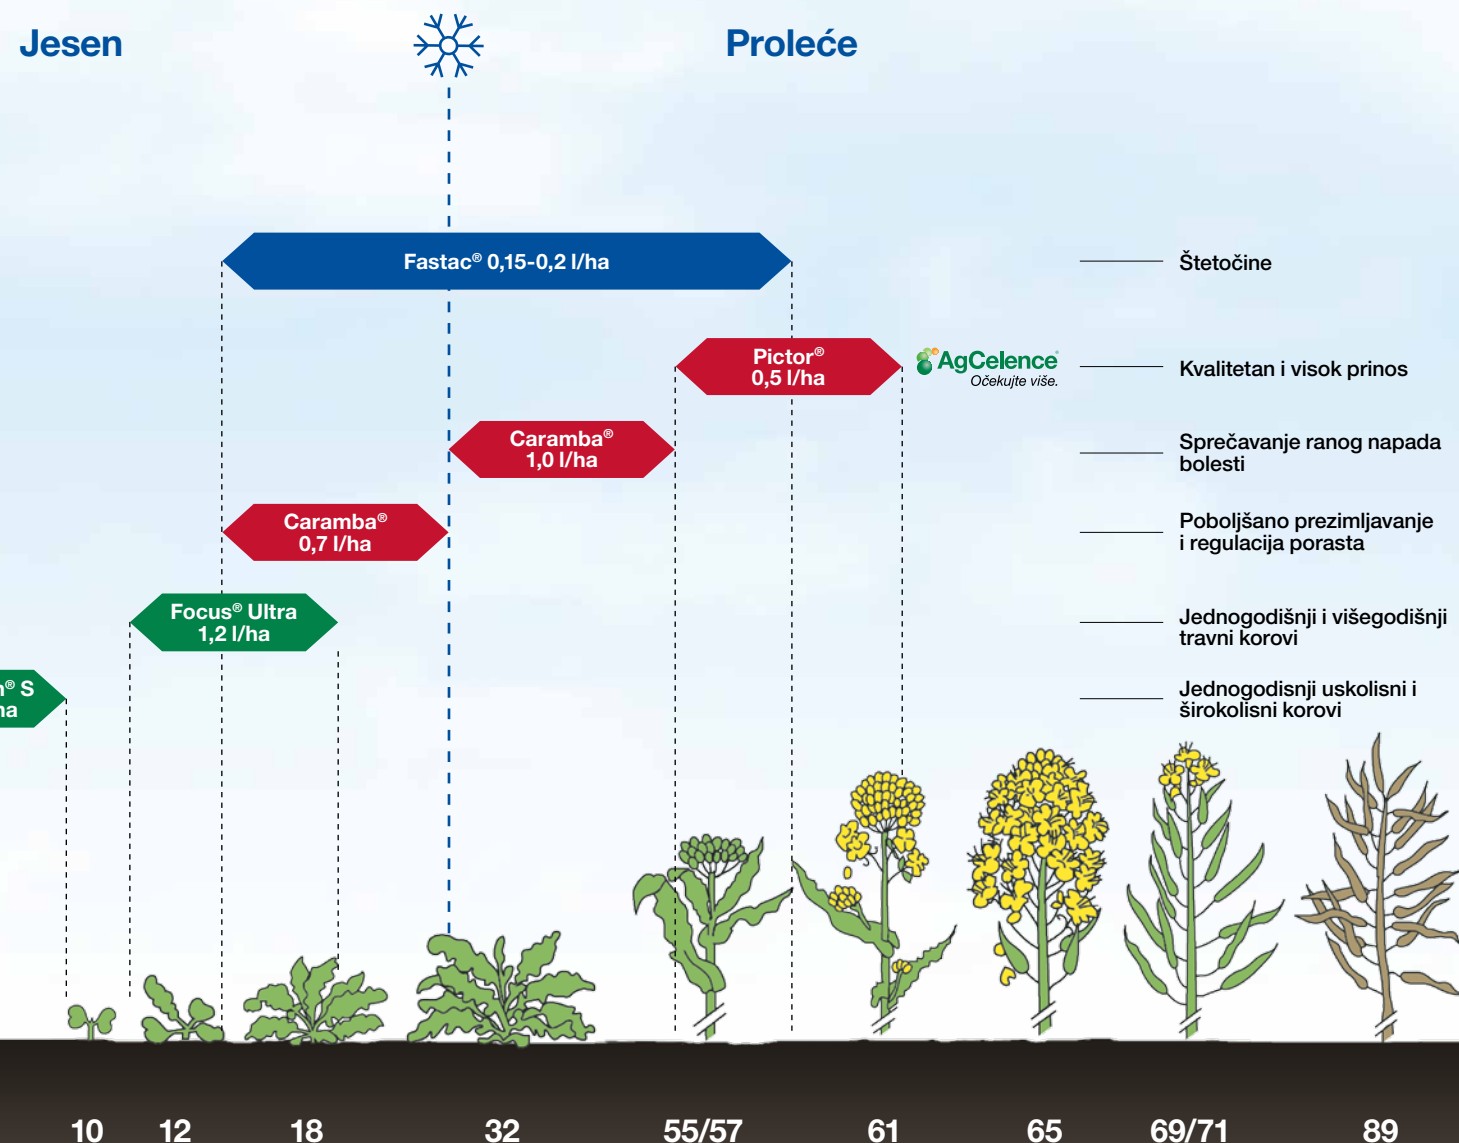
Jesen

Proleće

Fastac® 0,15-0,2 l/ha

Štetočine

Pictor®
0,5 l/ha

AgCelence
Očekujte više.

Kvalitetan i visok prinos

Caramba®
1,0 l/ha

Sprečavanje ranog napada bolesti

Caramba®
0,7 l/ha

Poboljšano prezimljavanje i regulacija porasta

Focus® Ultra
1,2 l/ha

Jednogodišnji i višegodišnji travni korovi

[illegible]® S
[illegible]ha

Jednogodisnji uskolisni i širokolisni korovi

10 12 18 32 55/57 61 65 69/71 89